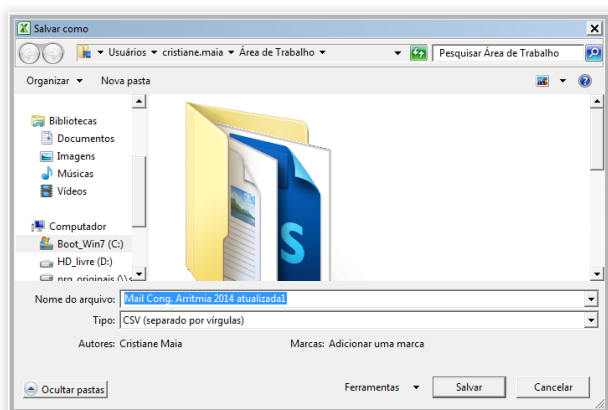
Salvar como

Usuários ▸ cristiane.maia ▸ Área de Trabalho ▸

Pesquisar Área de Trabalho

Organizar ▾ Nova pasta

Bibliotecas
Documentos
Imagens
Músicas
Vídeos

Computador
Boot_Win7 (C:)
HD_livre (D:)
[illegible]

Nome do arquivo: Mail Cong. Arritmia 2014 atualizada1
Tipo: CSV (separado por vírgulas)

Autores: Cristiane Maia
Marcas: Adicionar uma marca

Ocultar pastas
Ferramentas ▾
Salvar
Cancelar